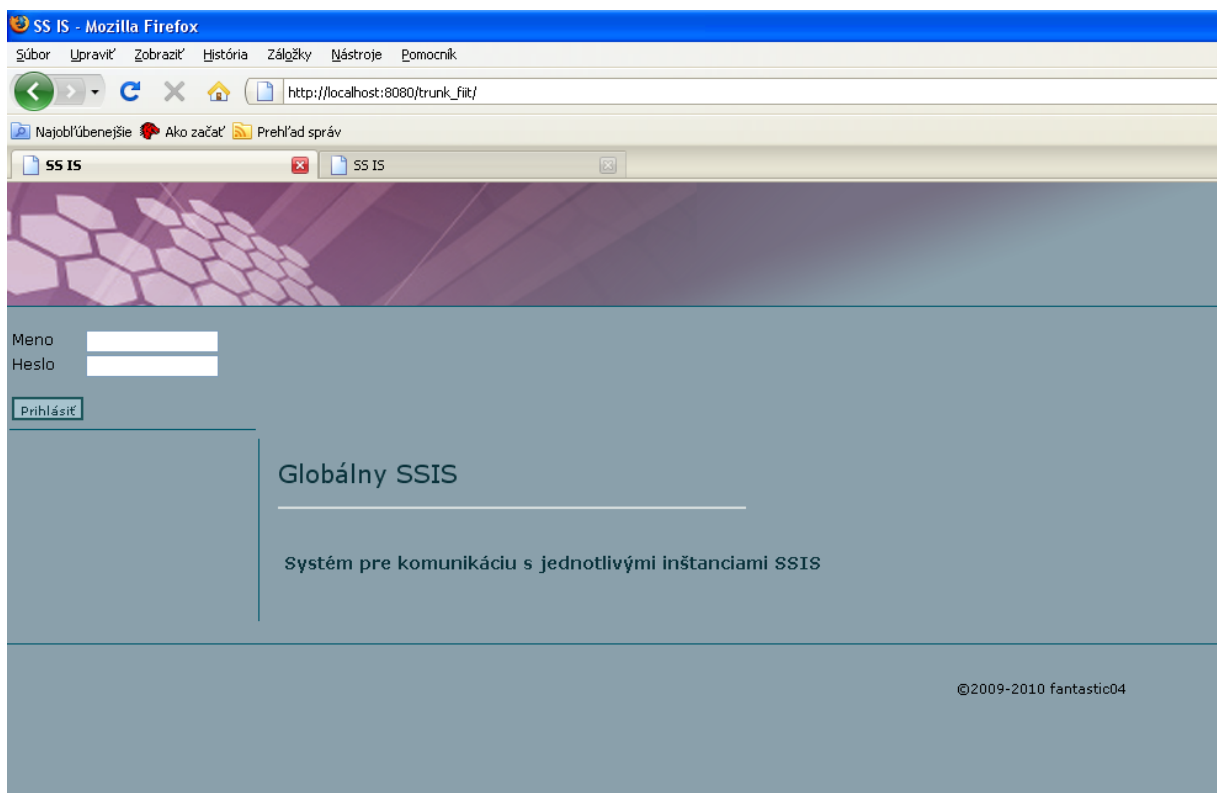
SS IS - Mozilla Firefox

Súbor Upraviť Zobraziť História Záložky Nástroje Pomocník

http://localhost:8080/trunk_fiit/

Najobľúbenejšie Ako začať Prehľad správ

SS IS

SS IS

Meno

Heslo

Prihlásiť

Globálny SSIS

Systém pre komunikáciu s jednotlivými inštanciami SSIS

©2009-2010 fantastic04